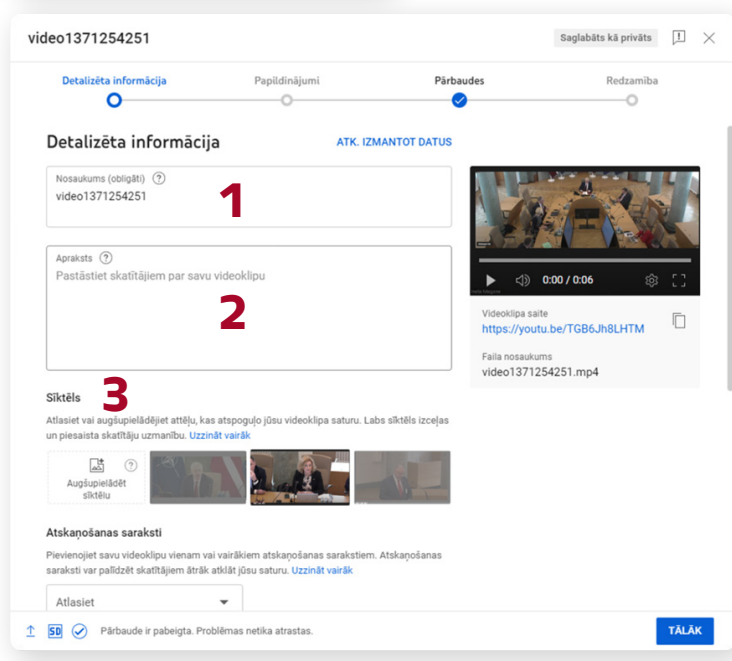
video1371254251

Saglabāts kā privāts

Detalizēta informācija

Papildinājumi

Pārbaudes

Redzamība

Detalizēta informācija

ATK. IZMANTOT DATUS

Nosaukums (obligāti)

video1371254251

1

Apraksts

Pastāstiet skatītājiem par savu videoklipu

2

0:00 / 0:06

Videoklipa saite

https://youtu.be/TGB6Jh8LHTM

Faila nosaukums

video1371254251.mp4

3

Sīktēls

Atlasiet vai augšupielādējiet attēlu, kas atspoguļo jūsu videoklipa saturu. Labs sīktēls izceļas un piesaista skatītāju uzmanību. Uzzināt vairāk

Augšupielādēt sīktēlu

Atskaņošanas saraksti

Pievienojiet savu videoklipu vienam vai vairākiem atskaņošanas sarakstiem. Atskaņošanas saraksti var palīdzēt skatītājiem ātrāk atklāt jūsu saturu. Uzzināt vairāk

Atlasiet

SD

Pārbaude ir pabeigta. Problēmas netika atrastas.

TĀLĀK